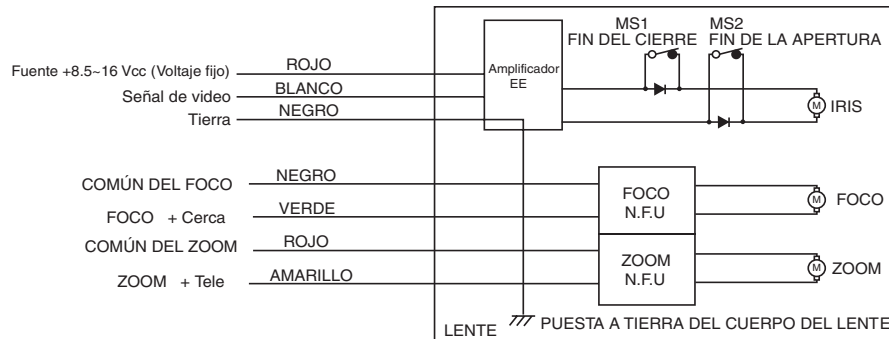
MS1
FIN DEL CIERRE

MS2
FIN DE LA APERTURA

Fuente +8.5~16 Vcc (Voltaje fijo)
ROJO
Señal de video
BLANCO
Tierra
NEGRO

Amplificador
EE

M
IRIS

COMÚN DEL FOCO
NEGRO
FOCO + Cerca
VERDE
COMÚN DEL ZOOM
ROJO
ZOOM + Tele
AMARILLO

FOCO
N.F.U

M
FOCO

ZOOM
N.F.U

M
ZOOM

LENTE
PUESTA A TIERRA DEL CUERPO DEL LENTE